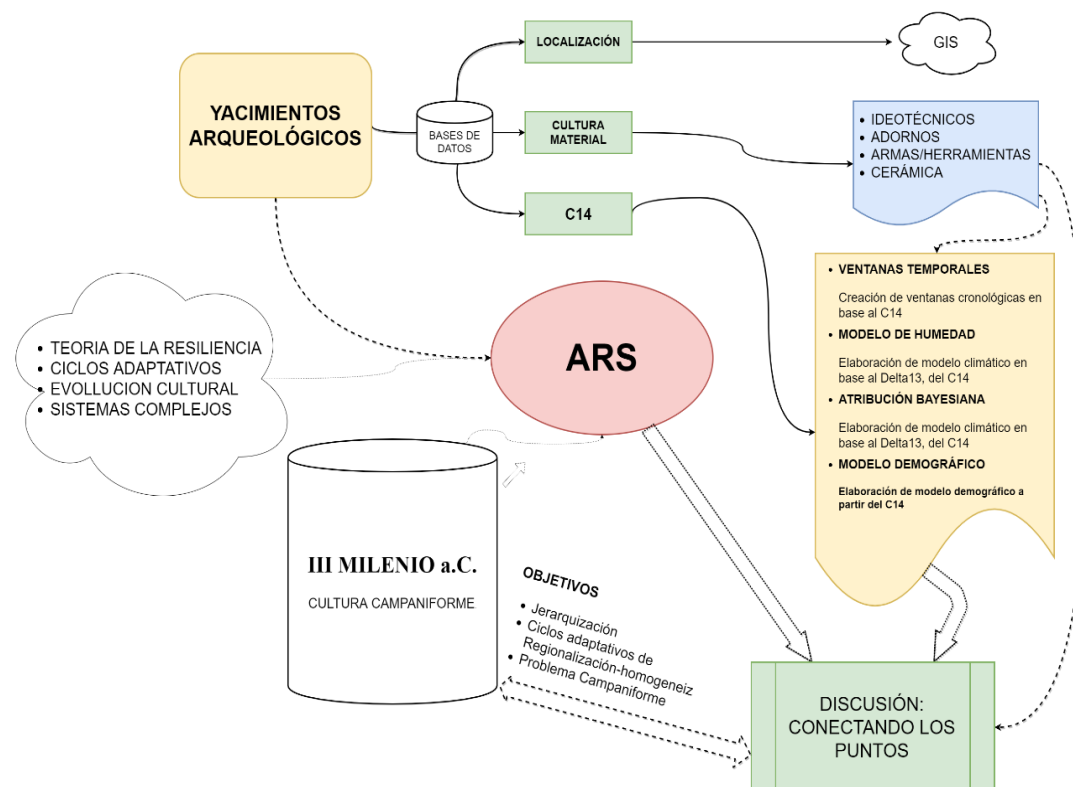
YACIMIENTOS ARQUEOLÓGICOS

BASES DE DATOS

LOCALIZACIÓN

GIS

CULTURA MATERIAL

- IDEOTÉCNICOS
- ADORNOS
- ARMAS/HERRAMIENTAS
- CERÁMICA

C14

- VENTANAS TEMPORALES

Creación de ventanas cronológicas en base al C14

- MODELO DE HUMEDAD

Elaboración de modelo climático en base al Delta13, del C14

- ATRIBUCIÓN BAYESIANA

Elaboración de modelo climático en base al Delta13, del C14

- MODELO DEMOGRÁFICO

Elaboración de modelo demográfico a partir del C14

- TEORIA DE LA RESILIENCIA
- CICLOS ADAPTATIVOS
- EVOLLUCION CULTURAL
- SISTEMAS COMPLEJOS

ARS

III MILENIO a.C.

CULTURA CAMPANIFORME

OBJETIVOS

- Jerarquización
- Ciclos adaptativos de Regionalización-homogeneiz
- Problema Campaniforme

DISCUSIÓN: CONECTANDO LOS PUNTOS